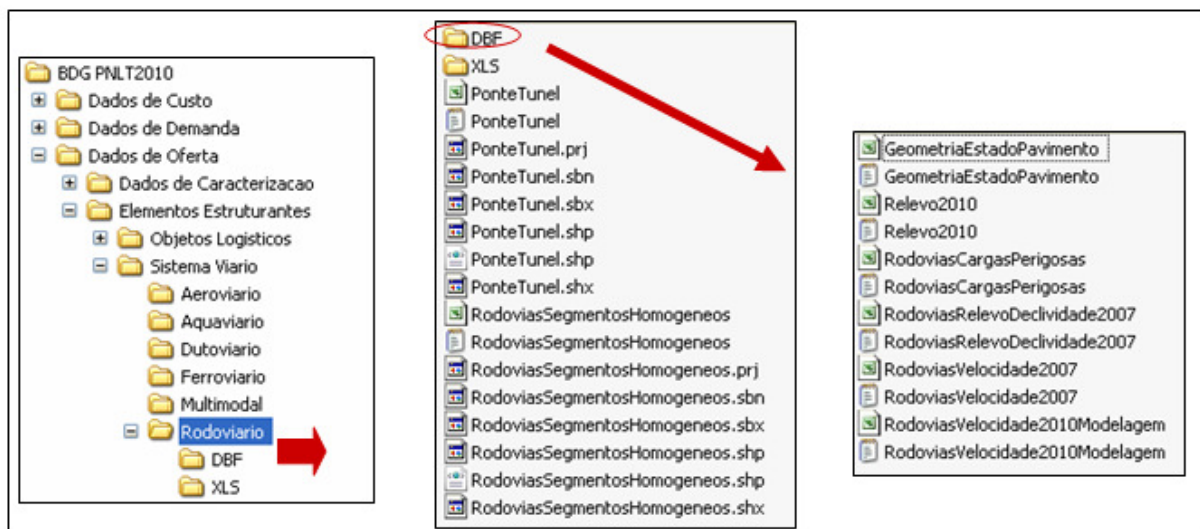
BDG PNLT2010
Dados de Custo
Dados de Demanda
Dados de Oferta
Dados de Caracterizacao
Elementos Estruturantes
Objetos Logisticos
Sistema Viario
Aeroviario
Aquaviario
Dutoviario
Ferroviario
Multimodal
Rodoviario
DBF
XLS

DBF
XLS
PonteTunel
PonteTunel
PonteTunel.prj
PonteTunel.sbn
PonteTunel.sbx
PonteTunel.shp
PonteTunel.shp
PonteTunel.shx
RodoviasSegmentosHomogeneos
RodoviasSegmentosHomogeneos
RodoviasSegmentosHomogeneos.prj
RodoviasSegmentosHomogeneos.sbn
RodoviasSegmentosHomogeneos.sbx
RodoviasSegmentosHomogeneos.shp
RodoviasSegmentosHomogeneos.shp
RodoviasSegmentosHomogeneos.shx

GeometriaEstadoPavimento
GeometriaEstadoPavimento
Relevo2010
Relevo2010
RodoviasCargasPerigosas
RodoviasCargasPerigosas
RodoviasRelevoDeclividade2007
RodoviasRelevoDeclividade2007
RodoviasVelocidade2007
RodoviasVelocidade2007
RodoviasVelocidade2010Modelagem
RodoviasVelocidade2010Modelagem